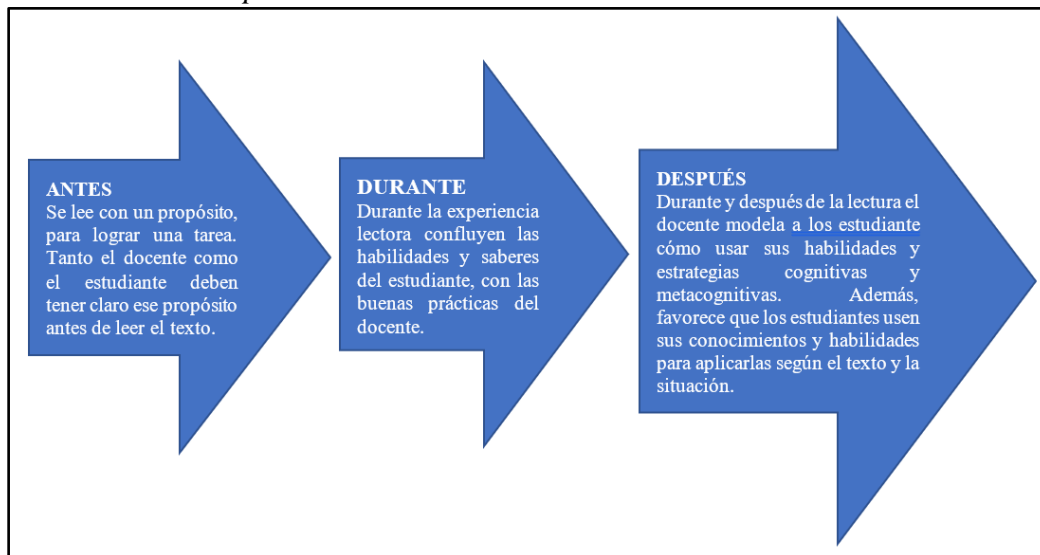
ANTES
Se lee con un propósito, para lograr una tarea. Tanto el docente como el estudiante deben tener claro ese propósito antes de leer el texto.

DURANTE
Durante la experiencia lectora confluyen las habilidades y saberes del estudiante, con las buenas prácticas del docente.

DESPUÉS
Durante y después de la lectura el docente modela a los estudiante cómo usar sus habilidades y estrategias cognitivas y metacognitivas. Además, favorece que los estudiantes usen sus conocimientos y habilidades para aplicarlas según el texto y la situación.